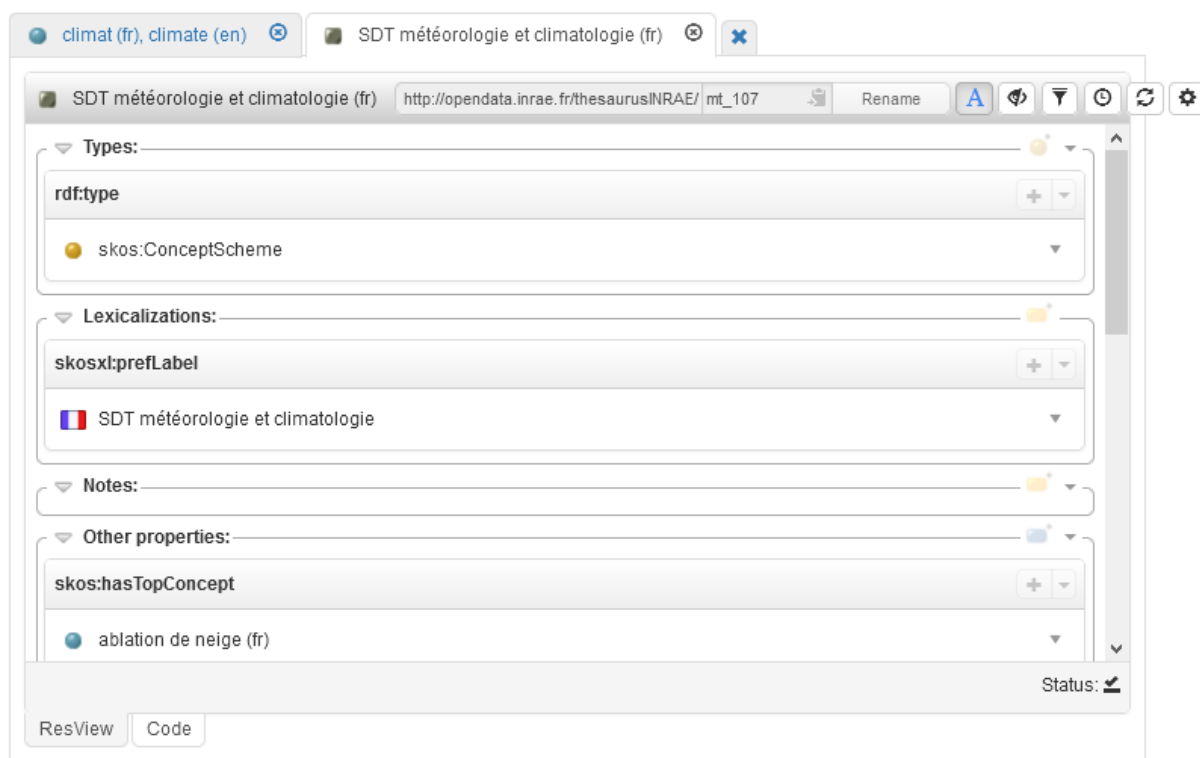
climat (fr), climate (en)

SDT météorologie et climatologie (fr)

SDT météorologie et climatologie (fr) http://opendata.inrae.fr/thesaurusINRAE/ mt_107 Rename

A

Types:

rdf:type

skos:ConceptScheme

Lexicalizations:

skosxl:prefLabel

SDT météorologie et climatologie

Notes:

Other properties:

skos:hasTopConcept

ablation de neige (fr)

Status:

ResView Code